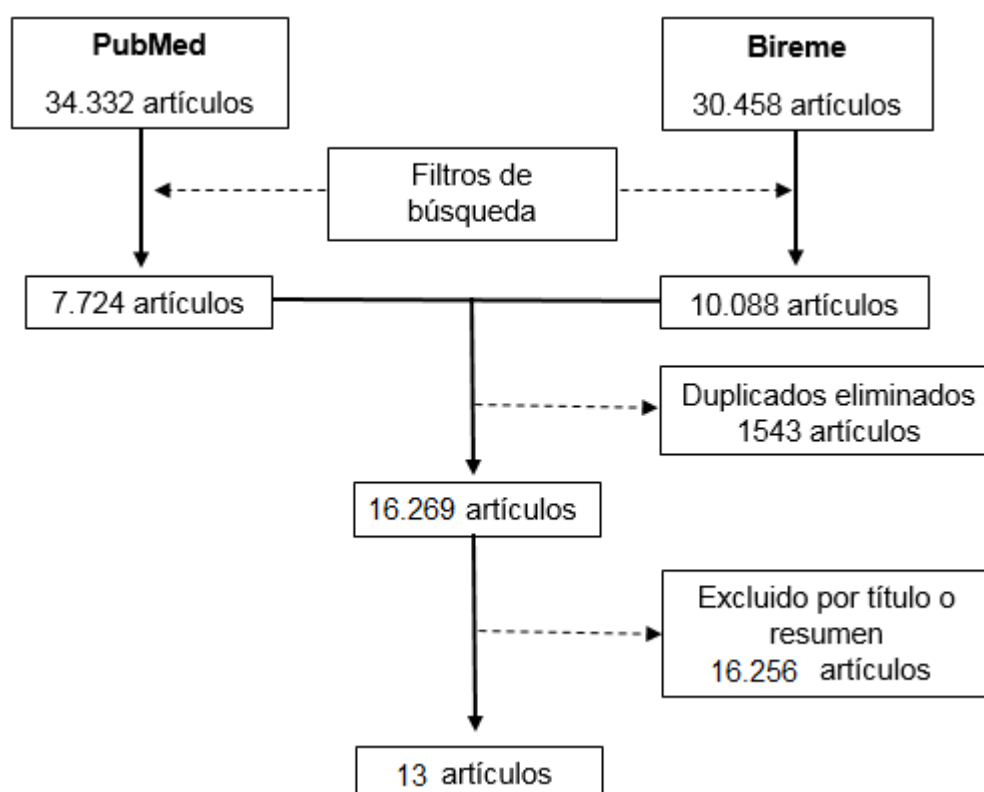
PubMed
34.332 artículos

Bireme
30.458 artículos

Filtros de búsqueda

7.724 artículos

10.088 artículos

Duplicados eliminados
1543 artículos

16.269 artículos

Excluido por título o resumen
16.256 artículos

13 artículos